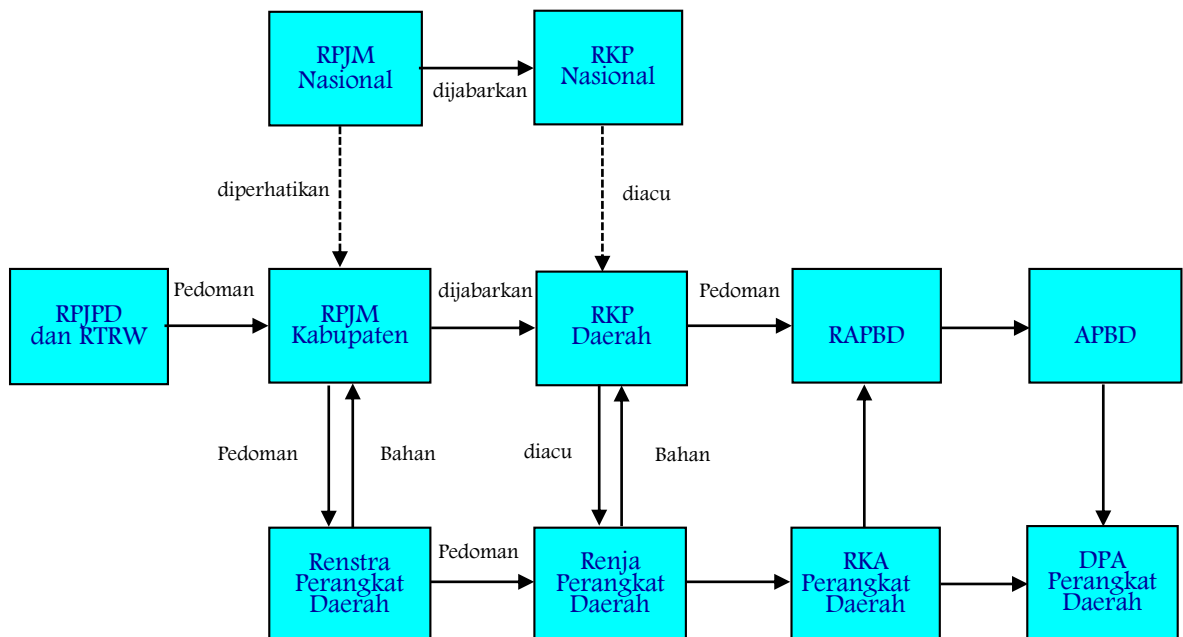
RPJM Nasional

dijabarkan

RKP Nasional

diperhatikan

diacu

RPJPD dan RTRW

Pedoman

RPJM Kabupaten

dijabarkan

RKP Daerah

Pedoman

RAPBD

APBD

Pedoman

Bahan

diacu

Bahan

Renstra Perangkat Daerah

Pedoman

Renja Perangkat Daerah

RKA Perangkat Daerah

DPA Perangkat Daerah